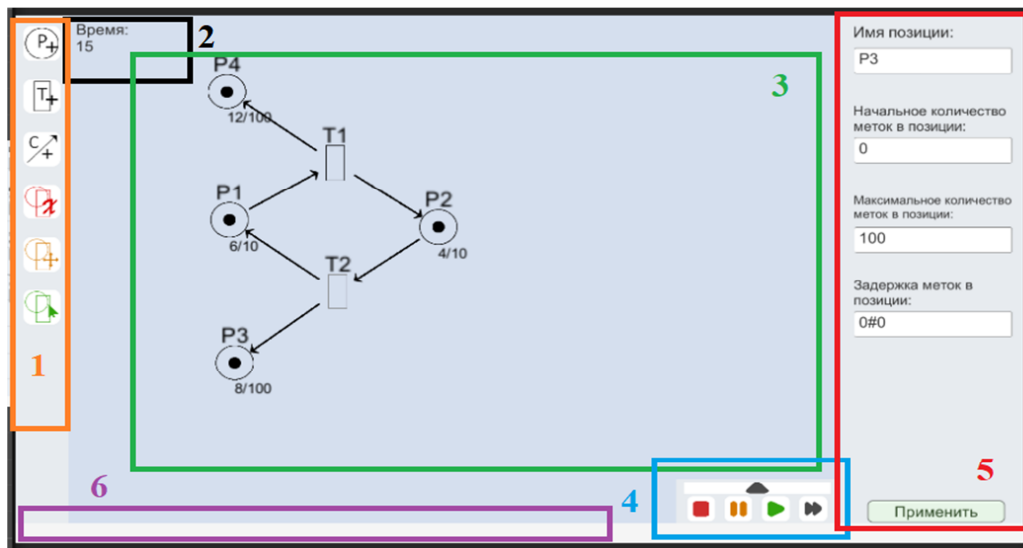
P+
T+
C+

Время:
15

2

P4
12/100

T1

P1
6/10

P2
4/10

T2

P3
8/100

3

1

Имя позиции:
P3

Начальное количество меток в позиции:
0

Максимальное количество меток в позиции:
100

Задержка меток в позиции:
0#0

5

6

4

Применить